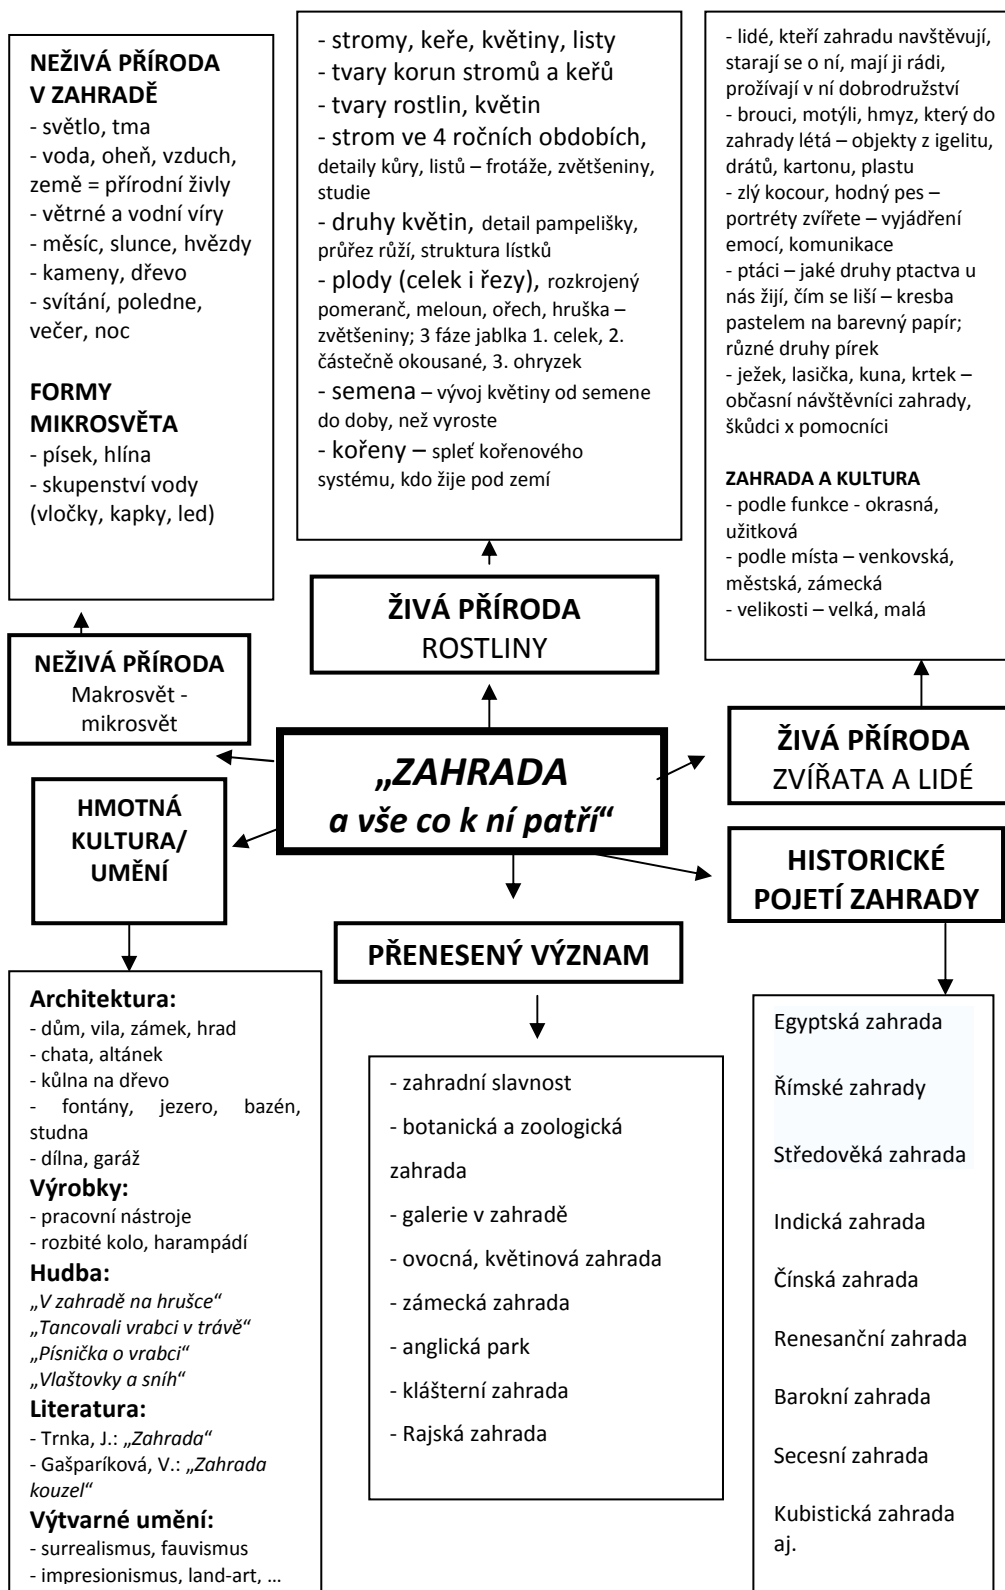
NEŽIVÁ PŘÍRODA V ZAHRADĚ
- světlo, tma
- voda, oheň, vzduch, země = přírodní živly
- větrné a vodní víry
- měsíc, slunce, hvězdy
- kameny, dřevo
- svítání, poledne, večer, noc

FORMY MIKROSVĚTA
- písek, hlína
- skupenství vody (vločky, kapky, led)

- stromy, keře, květiny, listy
- tvary korun stromů a keřů
- tvary rostlin, květin
- strom ve 4 ročních obdobích, detaily kůry, listů – frotáže, zvětšeniny, studie
- druhy květin, detail pampelišky, průřez růží, struktura lístků
- plody (celek i řezy), rozkrojený pomeranč, meloun, ořech, hruška – zvětšeniny; 3 fáze jablka 1. celek, 2. částečně okousané, 3. ohryzek
- semena – vývoj květiny od semene do doby, než vyroste
- kořeny – spleť kořenového systému, kdo žije pod zemí

- lidé, kteří zahradu navštěvují, starají se o ní, mají ji rádi, prožívají v ní dobrodružství
- brouci, motýli, hmyz, který do zahrady létá – objekty z igelitu, drátů, kartonu, plastu
- zlý kocour, hodný pes – portréty zvířete – vyjádření emocí, komunikace
- ptáci – jaké druhy ptactva u nás žijí, čím se liší – kresba pastelem na barevný papír; různé druhy pírek
- ježek, lasička, kuna, krtek – občasní návštěvníci zahrady, škůdci x pomocníci

ZAHRADA A KULTURA
- podle funkce - okrasná, užitková
- podle místa – venkovská, městská, zámecká
- velikosti – velká, malá

ŽIVÁ PŘÍRODA
ROSTLINY

NEŽIVÁ PŘÍRODA
Makrosvět - mikrosvět

„ZAHRADA
a vše co k ní patří“

ŽIVÁ PŘÍRODA
ZVÍŘATA A LIDÉ

HMOTNÁ KULTURA/ UMĚNÍ

HISTORICKÉ POJETÍ ZAHRADY

PŘENESENÝ VÝZNAM

Architektura:
- dům, vila, zámek, hrad
- chata, altánek
- kůlna na dřevo
- fontány, jezero, bazén, studna
- dílna, garáž
Výrobky:
- pracovní nástroje
- rozbité kolo, harampádí
Hudba:
„V zahradě na hrušce“
„Tancovali vrabci v trávě“
„Písnička o vrabci“
„Vlaštovky a sníh“
Literatura:
- Trnka, J.: „Zahrada“
- Gašparíková, V.: „Zahrada kouzel“
Výtvarné umění:
- surrealismus, fauvismus
- impresionismus, land-art, …

- zahradní slavnost
- botanická a zoologická zahrada
- galerie v zahradě
- ovocná, květinová zahrada
- zámecká zahrada
- anglická park
- klášterní zahrada
- Rajská zahrada

Egyptská zahrada
Římské zahrady
Středověká zahrada
Indická zahrada
Čínská zahrada
Renesanční zahrada
Barokní zahrada
Secesní zahrada
Kubistická zahrada aj.